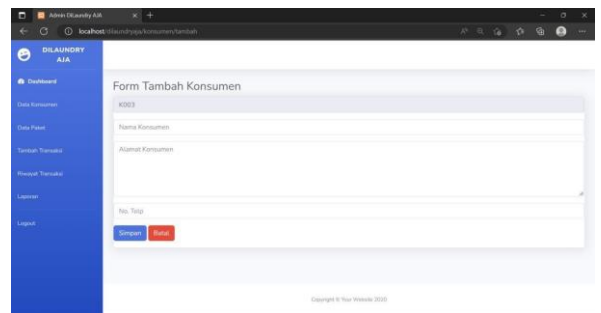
Admin Dilaundry AJA
localhost/dilaundryaja/konsumen/tambah

DILAUNDRY AJA

Dashboard
Data Konsumen
Data Paket
Tambah Transaksi
Riwayat Transaksi
Laporan
Logout

Form Tambah Konsumen

K003
Nama Konsumen
Alamat Konsumen
No. Telp

Simpan
Batal

Copyright © Your Website 2020